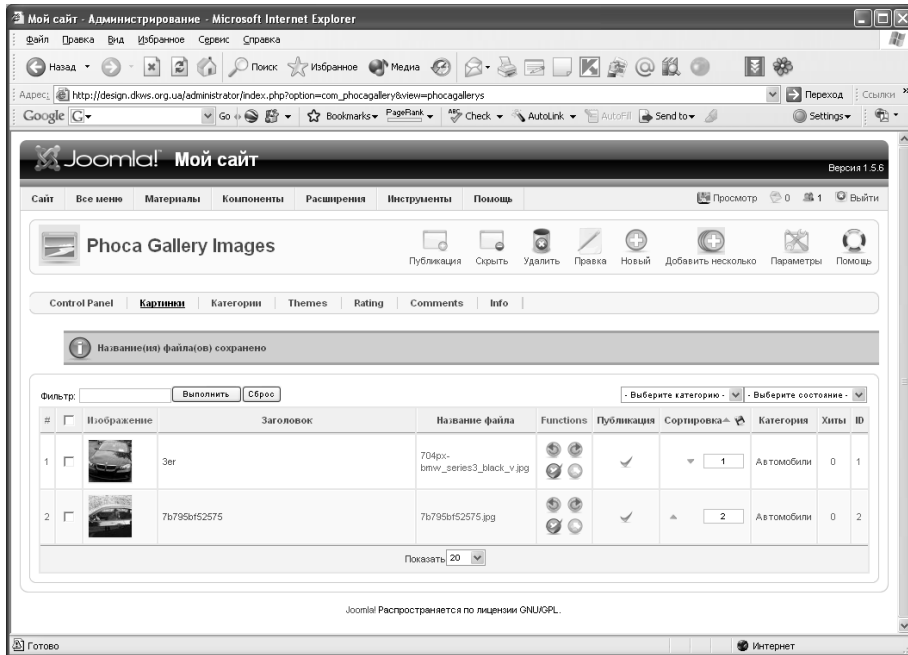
Мой сайт - Администрирование - Microsoft Internet Explorer

Файл Правка Вид Избранное Сервис Справка

Назад Поиск Избранное Медиа

Адрес http://design.dkws.org.ua/administrator/index.php?option=com_phocagallery&view=phocagallerys Переход Ссылки

Google G Go Bookmarks PageRank Check AutoLink AutoFill Send to Settings

Joomla! Мой сайт Версия 1.5.6

Сайт Все меню Материалы Компоненты Расширения Инструменты Помощь Просмотр 0 1 Выйти

Phoca Gallery Images

Публикация Скрыть Удалить Правка Новый Добавить несколько Параметры Помощь

Control Panel Картинки Категории Themes Rating Comments Info

Название(ия) файла(ов) сохранено

Фильтр: Выполнить Сброс - Выберите категорию - - Выберите состояние -

| # | | Изображение | Заголовок | Название файла | Functions | Публикация | Сортировка | Категория | Хиты | ID |
|---|---|---|---|---|---|---|---|---|---|---|
| 1 | | | 3er | 704px-bmw_series3_black_v.jpg | | | 1 | Автомобили | 0 | 1 |
| 2 | | | 7b795bf52575 | 7b795bf52575.jpg | | | 2 | Автомобили | 0 | 2 |

Показать 20

Joomla! Распространяется по лицензии GNU/GPL.

Готово Интернет